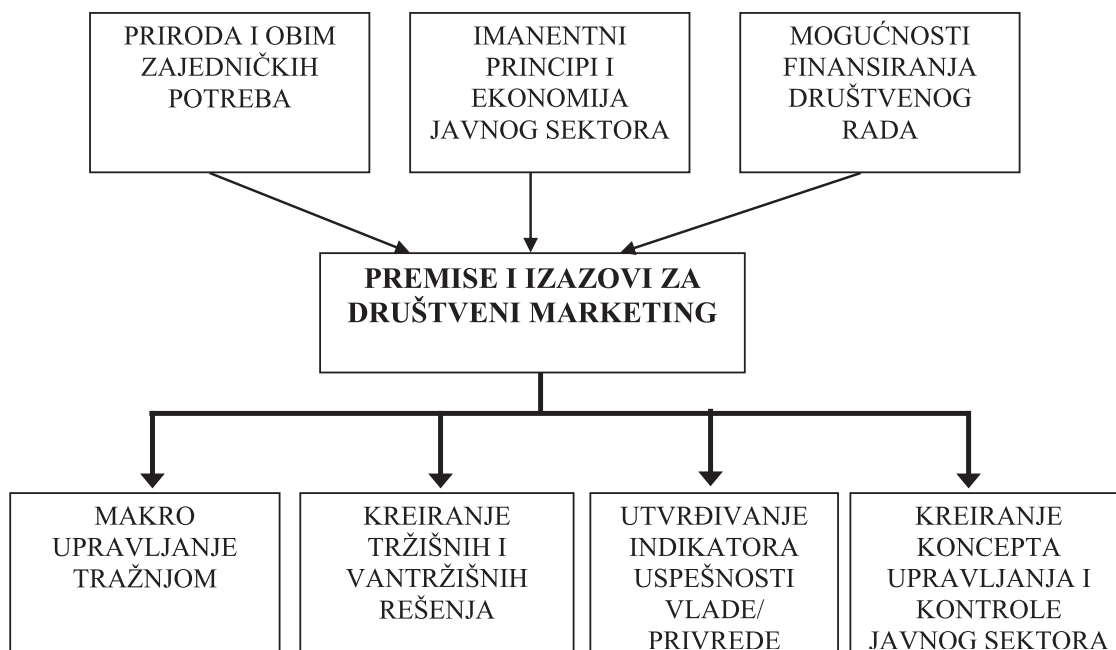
PRIRODA I OBIM ZAJEDNIČKIH POTREBA

IMANENTNI PRINCIPI I EKONOMIJA JAVNOG SEKTORA

MOGUĆNOSTI FINANSIRANJA DRUŠTVENOG RADA

PREMISE I IZAZOVI ZA DRUŠTVENI MARKETING

MAKRO UPRAVLJANJE TRAŽNJOM

KREIRANJE TRŽIŠNIH I VANTRŽIŠNIH REŠENJA

UTVRĐIVANJE INDIKATORA USPEŠNOSTI VLADE/ PRIVREDE

KREIRANJE KONCEPTA UPRAVLJANJA I KONTROLE JAVNOG SEKTORA